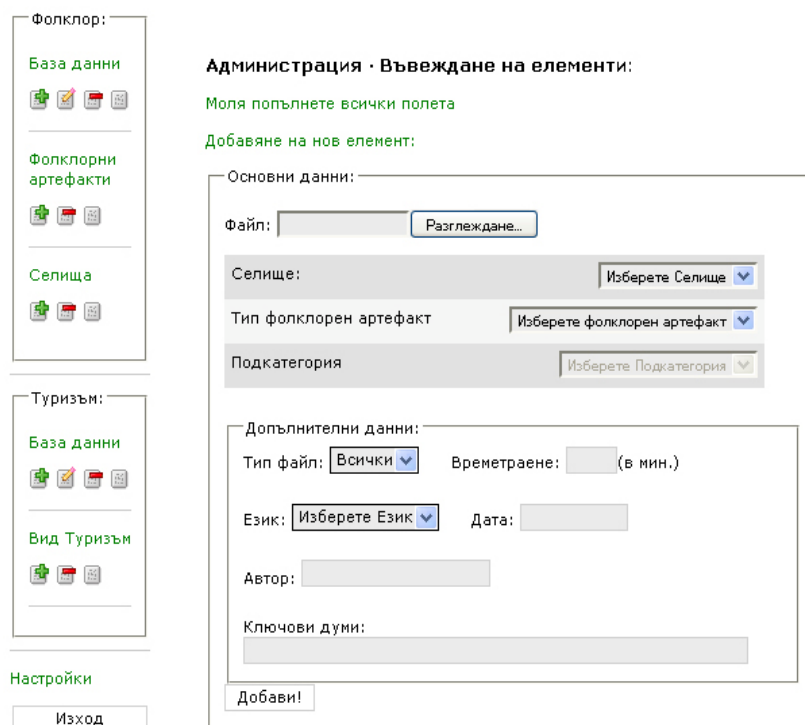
Фолклор:

База данни

Фолклорни артефакти

Селища

Туризъм:

База данни

Вид Туризъм

Настройки

Изход

Администрация · Въвеждане на елементи:

Моля попълнете всички полета

Добавяне на нов елемент:

Основни данни:

Файл: Разглеждане...

Селище: Изберете Селище

Тип фолклорен артефакт Изберете фолклорен артефакт

Подкатегория Изберете Подкатегория

Допълнителни данни:

Тип файл: Всички Времетраене: (в мин.)

Език: Изберете Език Дата:

Автор:

Ключови думи:

Добави!